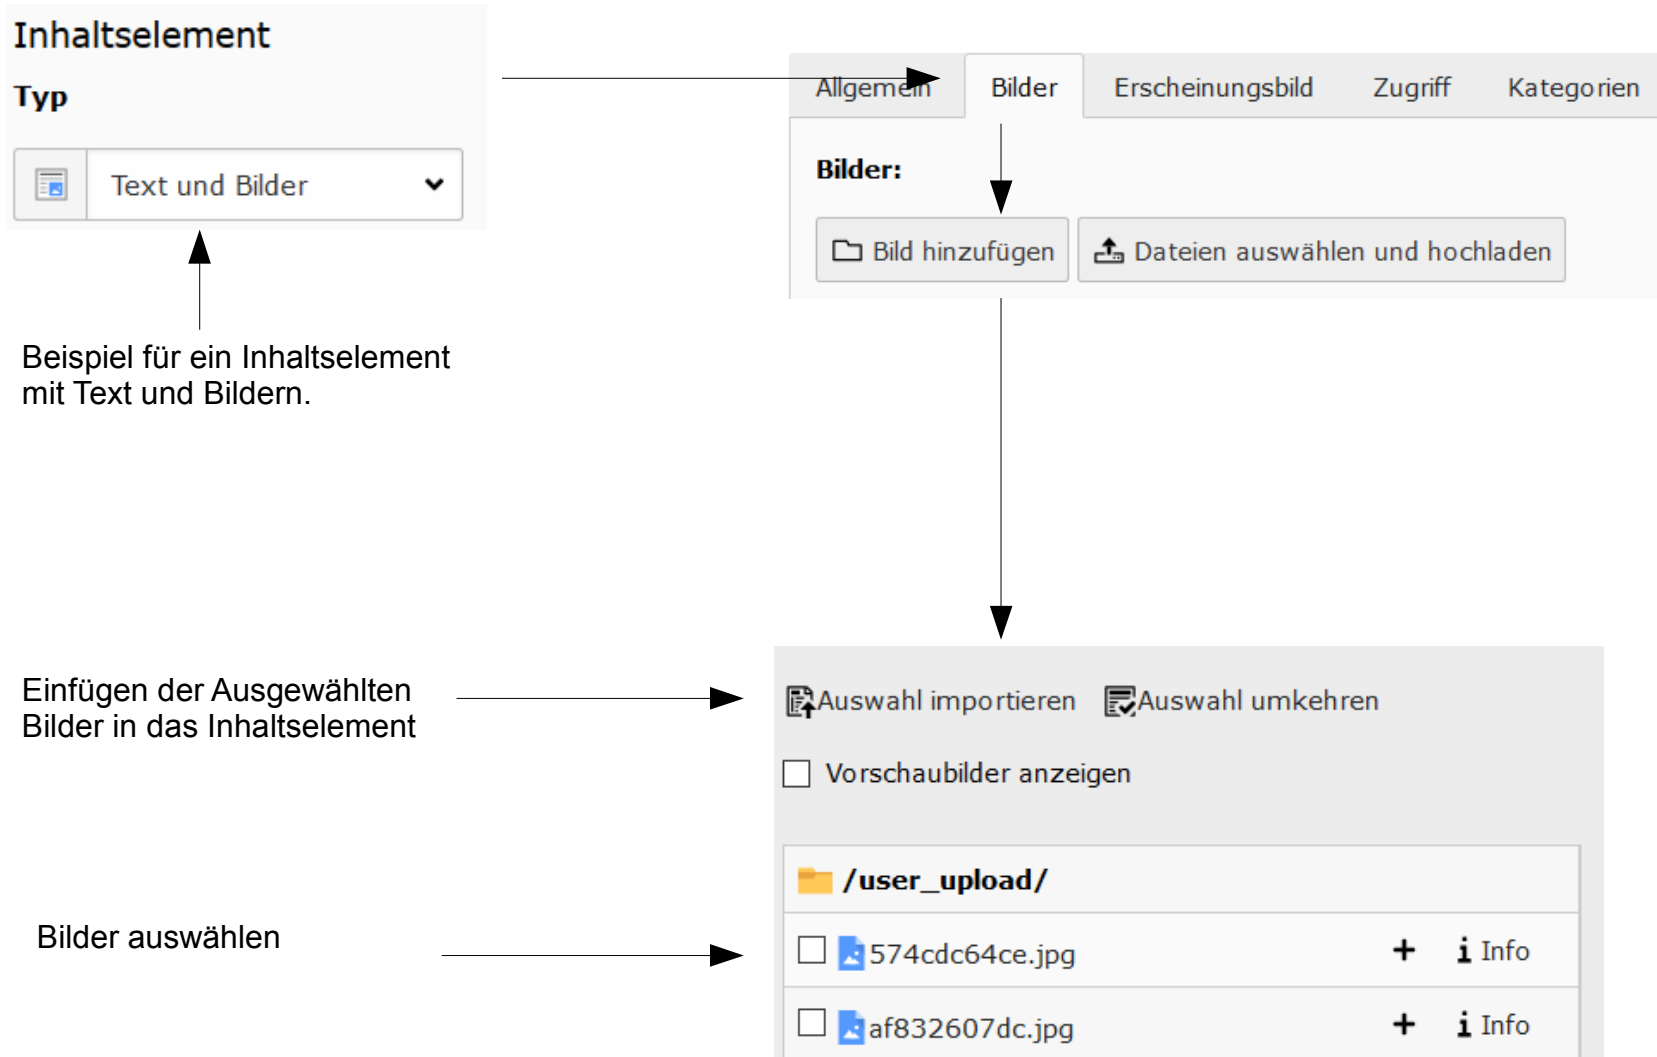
Inhaltselement

Typ

Text und Bilder

Beispiel für ein Inhaltselement mit Text und Bildern.

Allgemein | Bilder | Erscheinungsbild | Zugriff | Kategorien

Bilder:

Bild hinzufügen

Dateien auswählen und hochladen

Einfügen der Ausgewählten Bilder in das Inhaltselement

Auswahl importieren

Auswahl umkehren

Vorschaubilder anzeigen

Bilder auswählen

/user_upload/

574cdc64ce.jpg + Info

af832607dc.jpg + Info